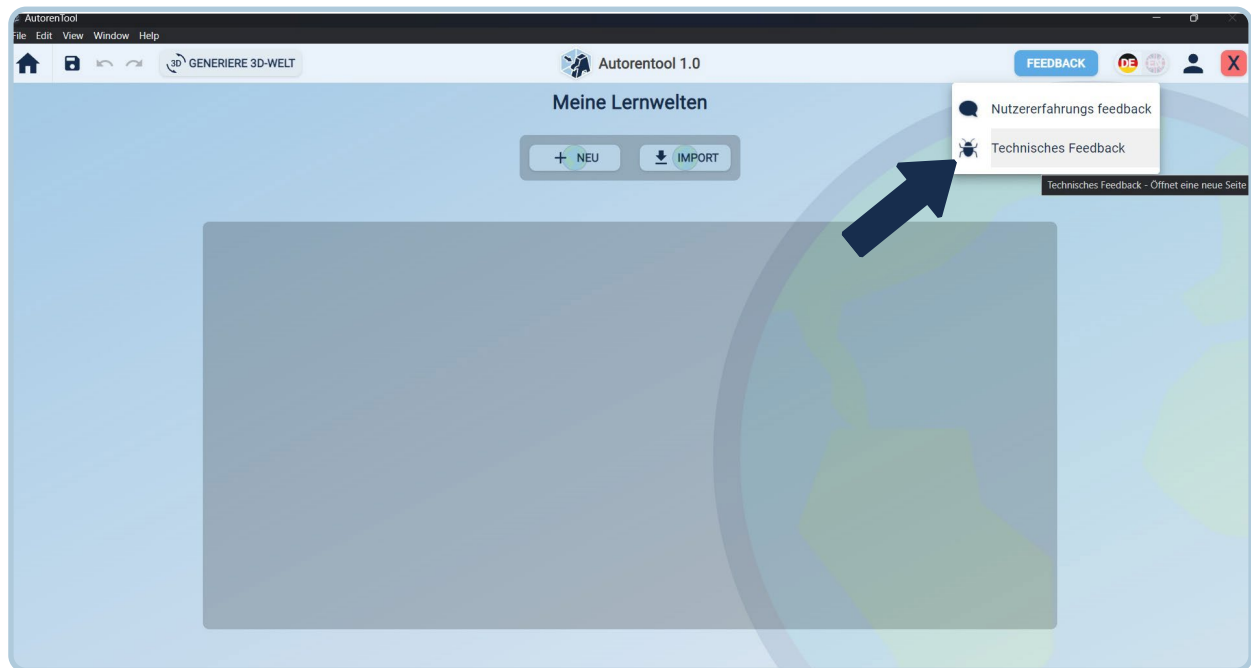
AutorenTool
File Edit View Window Help

3D GENERIERE 3D-WELT

Autorentool 1.0

FEEDBACK DE EN X

Meine Lernwelten

+ NEU IMPORT

Nutzererfahrungs feedback
Technisches Feedback

Technisches Feedback - Öffnet eine neue Seite